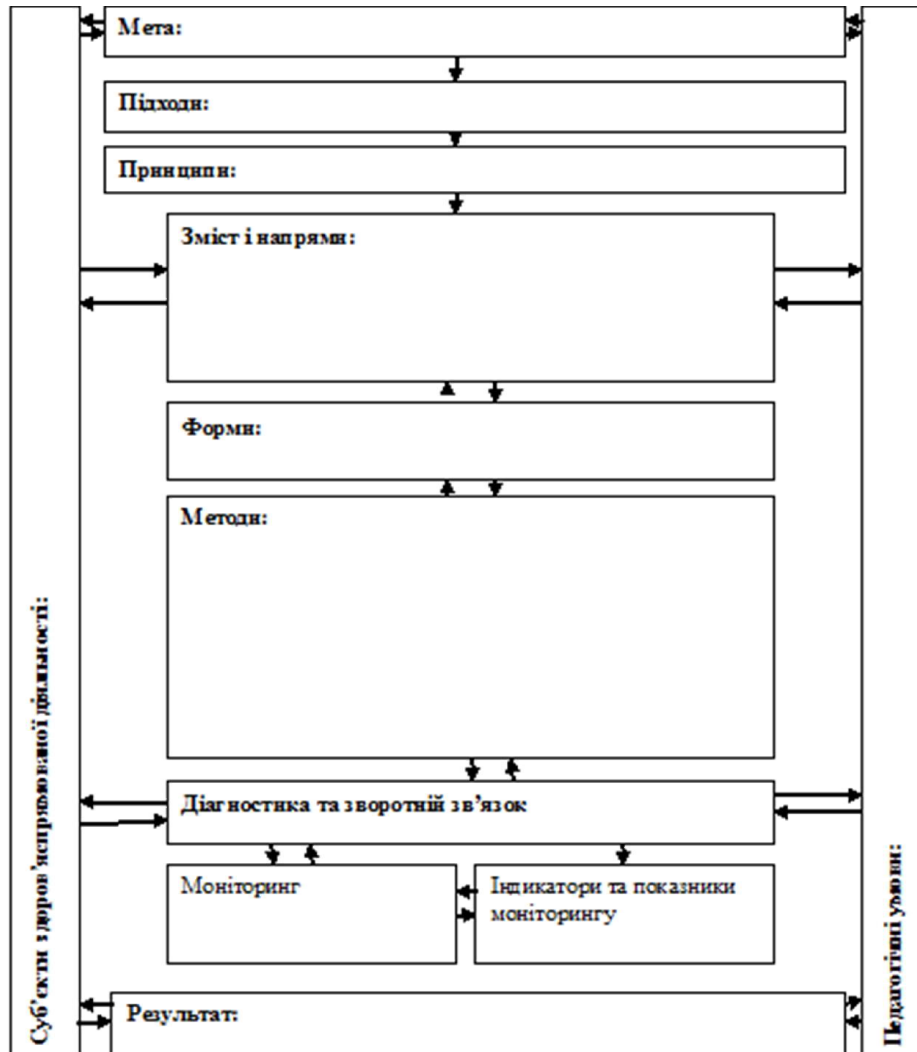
Мета:

Підходи:

Принципи:

Зміст і напрями:

Форми:

Методи:

Діагностика та зворотній зв'язок

Моніторинг

Індикатори та показники моніторингу

Результат:

Суб'єкти здоров'язбережувальної діяльності:

Педагогічні умови: